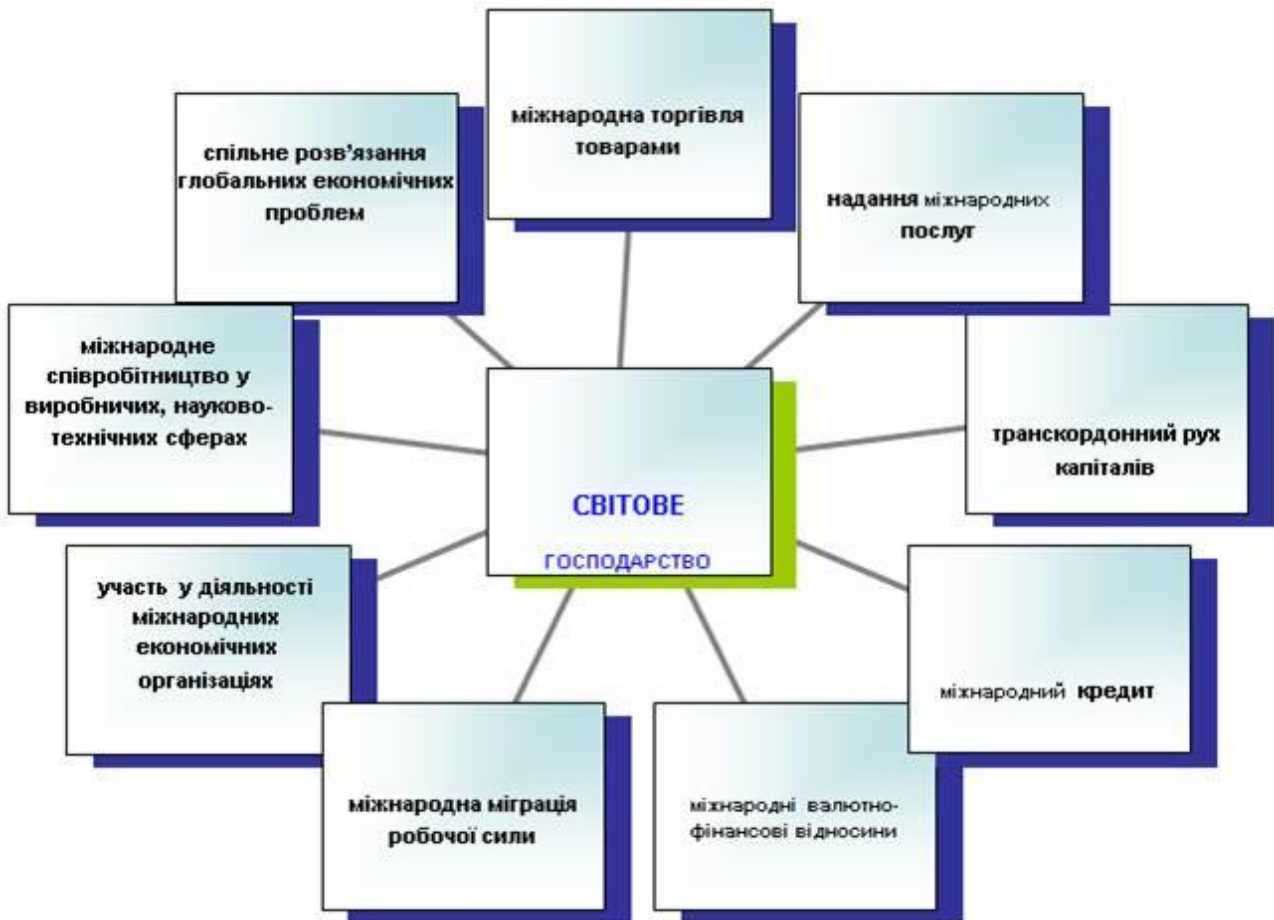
міжнародна торгівля товарами

спільне розв'язання глобальних економічних проблем

надання міжнародних послуг

міжнародне співробітництво у виробничих, науково-технічних сферах

СВІТОВЕ

ГОСПОДАРСТВО

транскордонний рух капіталів

участь у діяльності міжнародних економічних організаціях

міжнародний кредит

міжнародна міграція робочої сили

міжнародні валютно-фінансові відносини